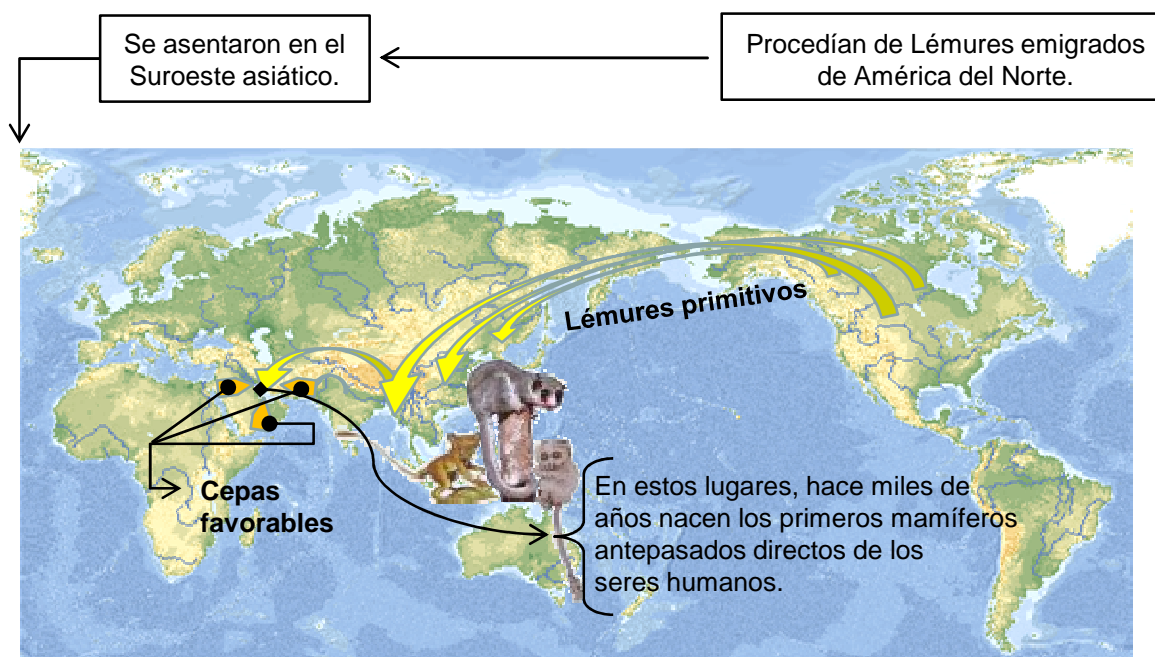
Se asentaron en el Suroeste asiático.

Procedían de Lémures emigrados de América del Norte.

Lémures primitivos

Cepas favorables

En estos lugares, hace miles de años nacen los primeros mamíferos antepasados directos de los seres humanos.